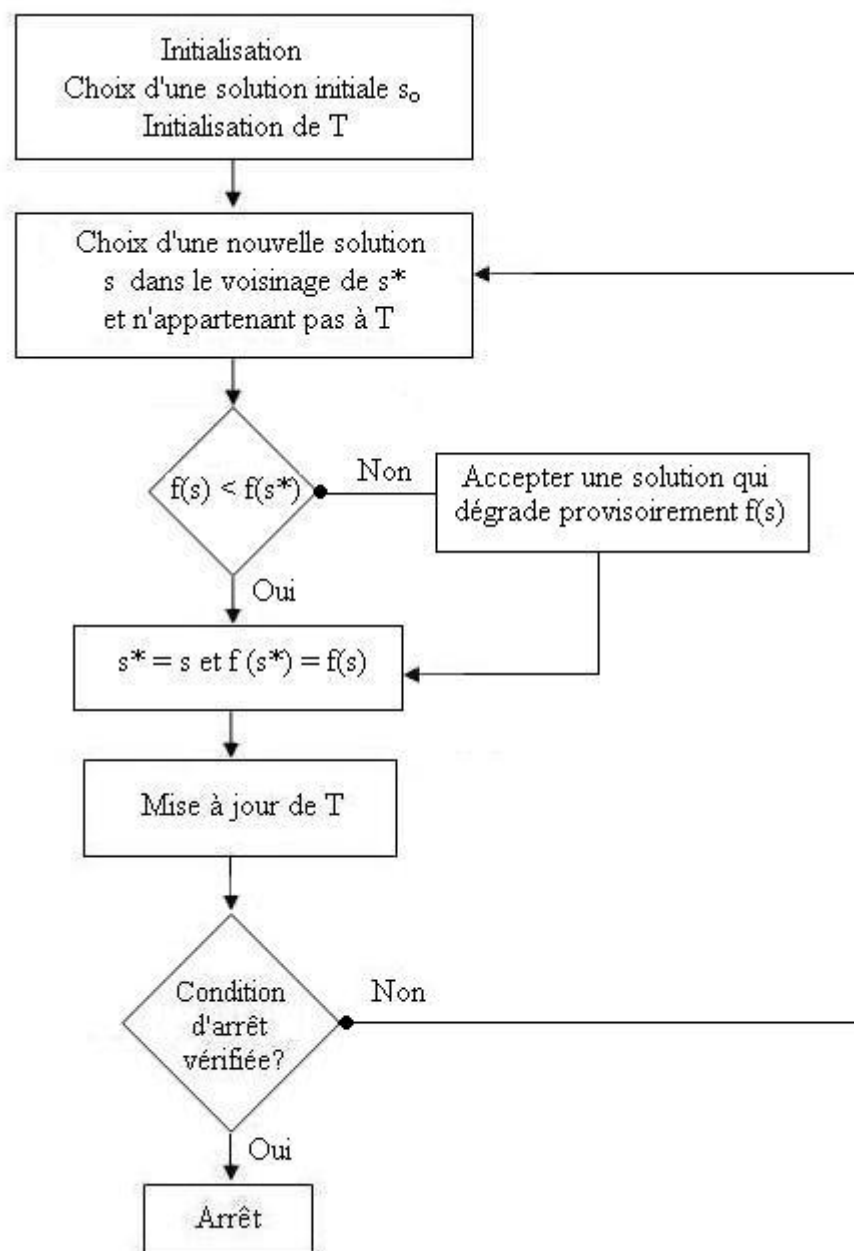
Initialisation
Choix d'une solution initiale $s_o$
Initialisation de T

Choix d'une nouvelle solution
s dans le voisinage de s*
et n'appartenant pas à T

f(s) < f(s*)

Non

Accepter une solution qui dégrade provisoirement f(s)

Oui

s* = s et f (s*) = f(s)

Mise à jour de T

Condition d'arrêt vérifiée?

Non

Oui

Arrêt